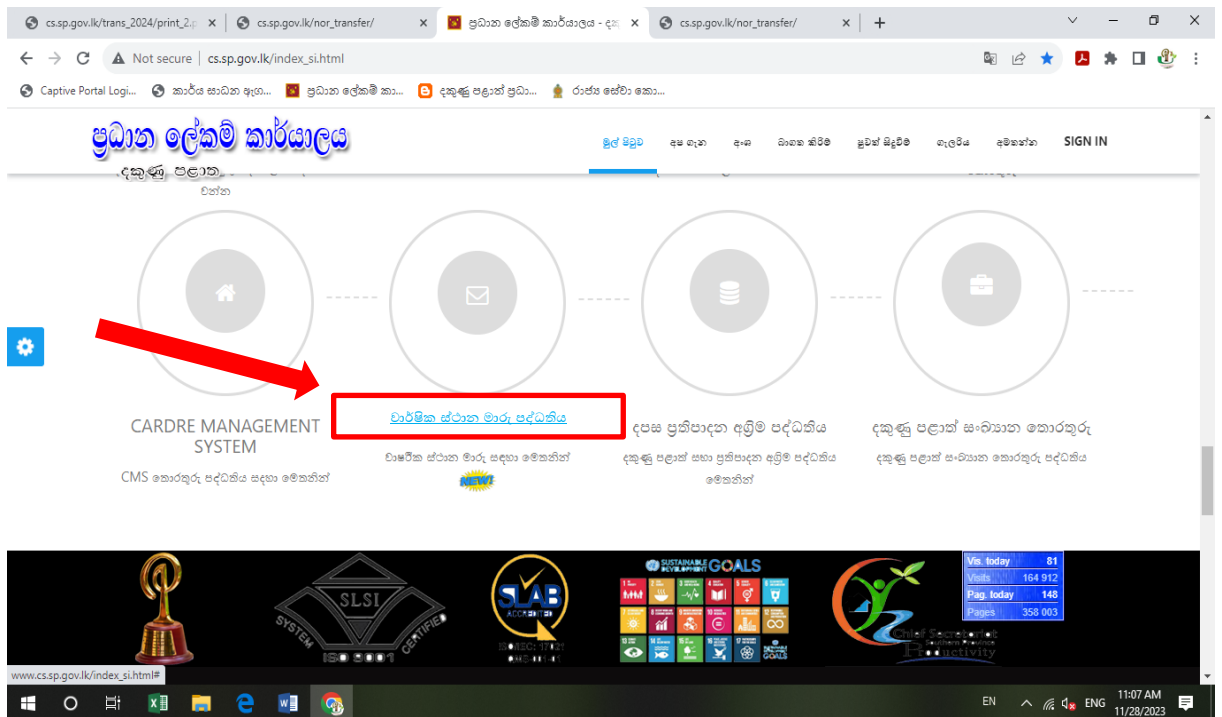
cs.sp.gov.lk/trans_2024/print_2.p ×
cs.sp.gov.lk/nor_transfer/ ×
ප්‍රධාන ලේකම් කාර්යාලය - දක ×
cs.sp.gov.lk/nor_transfer/ ×
+

Not secure | cs.sp.gov.lk/index_si.html

Captive Portal Logi... කාර්ය සාධන ඇග... ප්‍රධාන ලේකම් කා... දකුණු පළාත් ප්‍රධා... රාජ්‍ය සේවා කො...

ප්‍රධාන ලේකම් කාර්යාලය
දකුණු පළාත

මුල් පිටුව අප ගැන අංශ බාගත කිරීම පුවත් සිදුවීම ගැලරිය අමතන්න SIGN IN

වන්න

CARDRE MANAGEMENT SYSTEM
CMS තොරතුරු පද්ධතිය සඳහා මෙතනින්

වාර්ෂික ස්ථාන මාරු පද්ධතිය
වාර්ෂික ස්ථාන මාරු සඳහා මෙතනින්
NEW!

දපස ප්‍රතිපාදන අග්‍රිම පද්ධතිය
දකුණු පළාත් සභා ප්‍රතිපාදන අග්‍රිම පද්ධතිය මෙතනින්

දකුණු පළාත් සංඛ්‍යාන තොරතුරු
දකුණු පළාත් සංඛ්‍යාන තොරතුරු පද්ධතිය

SLSI SYSTEM ISO 9001 CERTIFIED
SLAB ACCREDITED ISO/IEC 17021
SUSTAINABLE DEVELOPMENT GOALS
Chief Secretariat Southern Province Productivity

| Vis. today | 81 |
|---|---|
| Visits | 164 912 |
| Pag. today | 148 |
| Pages | 358 003 |

www.cs.sp.gov.lk/index_si.html#

EN ENG 11:07 AM 11/28/2023